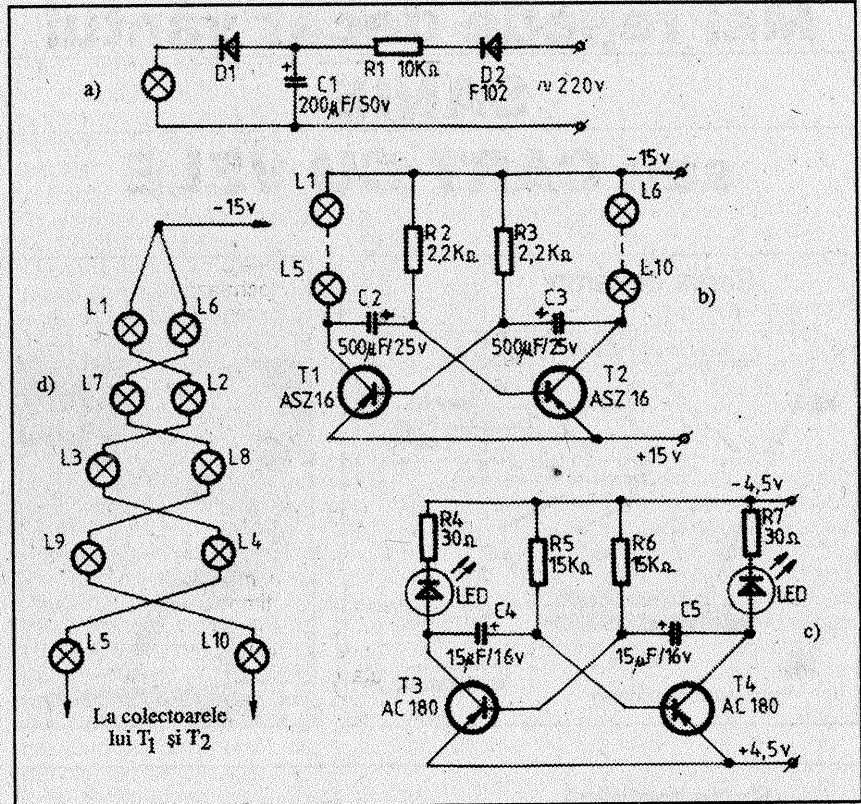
a) D1 C1 200µF/50v R1 10KΩ D2 F102 ∿220v

L1 L5 R2 2,2KΩ R3 2,2KΩ L6 L10 −15v b)
C2 500µF/25v C3 500µF/25v
T1 ASZ16 T2 ASZ 16 +15 v

−15v
L1 L6
d) L7 L2
L3 L8
L9 L4
L5 L10

La colectoarele lui $T_1$ și $T_2$

R4 30Ω LED R5 15KΩ R6 15KΩ R7 30Ω LED −4,5v
C4 15µF/16v C5 15µF/16v c)
T3 AC 180 T4 AC 180 +4,5v